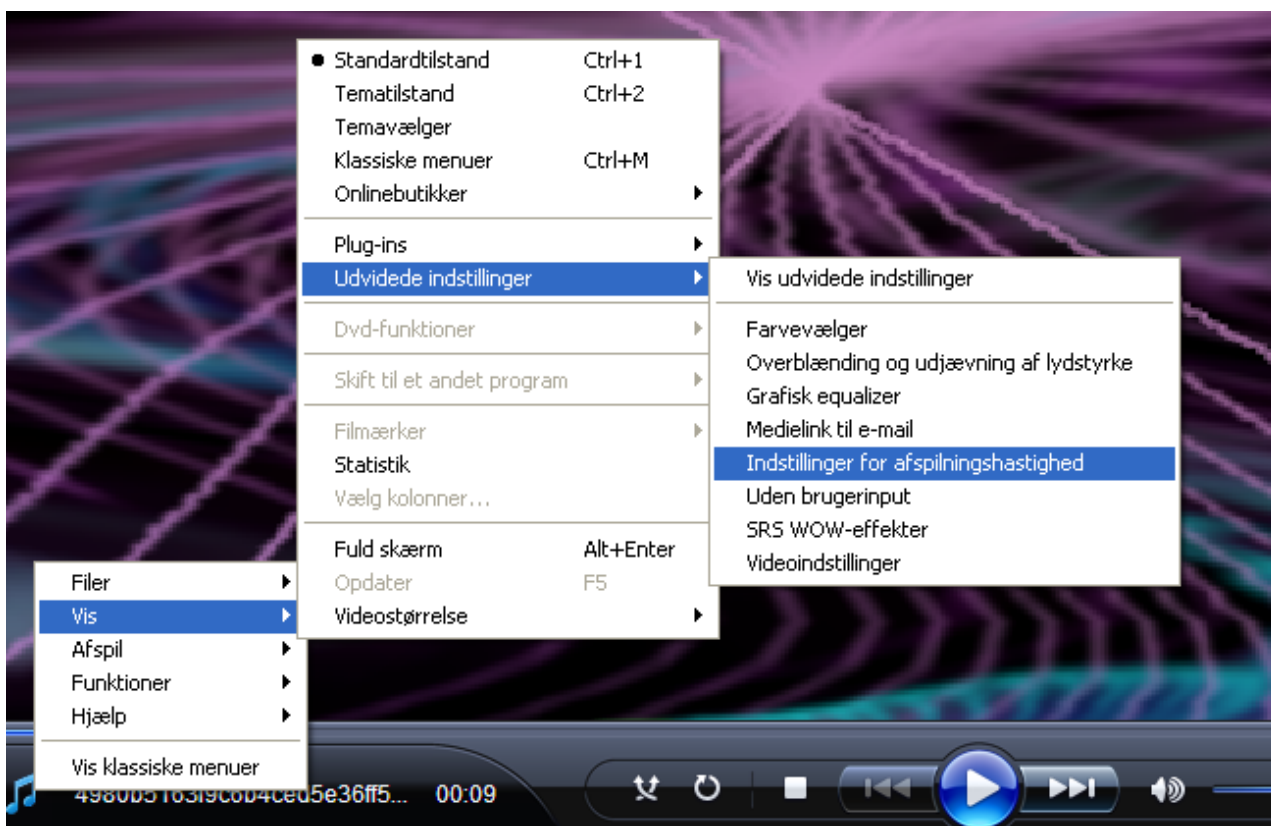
Standardtilstand Ctrl+1
Tematilstand Ctrl+2
Temavælger
Klassiske menuer Ctrl+M
Onlinebutikker

Plug-ins
Udvidede indstillinger

Dvd-funktioner

Skift til et andet program

Filmærker
Statistik
Vælg kolonner...

Fuld skærm Alt+Enter
Opdater F5
Videostørrelse

Vis udvidede indstillinger

Farvevælger
Overblænding og udjævning af lydstyrke
Grafisk equalizer
Medielink til e-mail
Indstillinger for afspilningshastighed
Uden brugerinput
SRS WOW-effekter
Videoindstillinger

Filer
Vis
Afspil
Funktioner
Hjælp

Vis klassiske menuer

4980b5163f9c6b4ced5e36ff5... 00:09